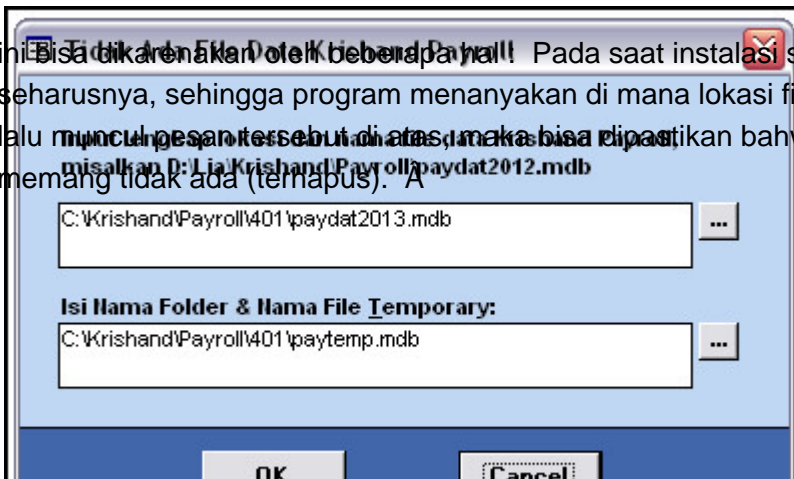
ini bisa dikarenakan oleh beberapa hal ! Pada saat instalasi s seharusnya, sehingga program menanyakan di mana lokasi fi lalu muncul pesan tersebut di atas, maka bisa dipastikan bahv memang tidak ada (terhapus). A

Tidak Ada File Data Krishand Payroll!

misalkan D:\Lia\Krishand Payroll\paydat2012.mdb

C:\Krishand\Payroll\401\paydat2013.mdb

...

Isi Nama Folder & Nama File Temporary:

C:\Krishand\Payroll\401\paytemp.mdb

...

OK

Cancel